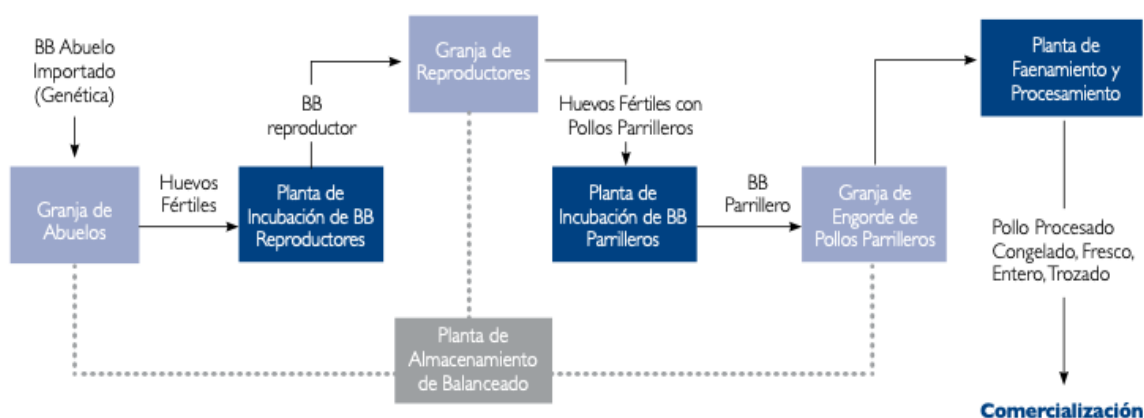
BB Abuelo Importado (Genética)

Granja de Abuelos

Huevos Fértiles

Planta de Incubación de BB Reproductores

BB reproductor

Granja de Reproductores

Huevos Fértiles con Pollos Parrilleros

Planta de Incubación de BB Parrilleros

BB Parrillero

Granja de Engorde de Pollos Parrilleros

Planta de Faenamiento y Procesamiento

Pollo Procesado Congelado, Fresco, Entero, Trozado

Planta de Almacenamiento de Balanceado

Comercialización